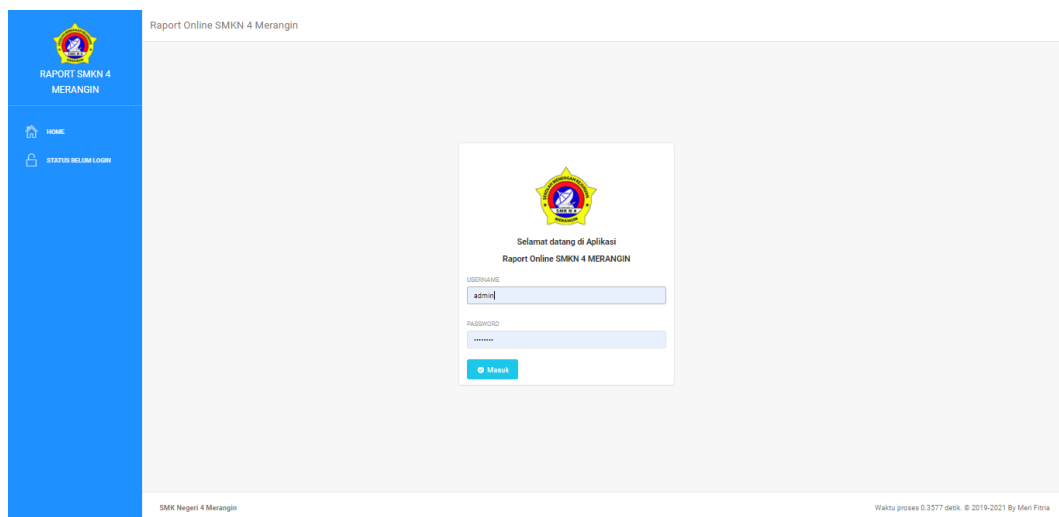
RAPORT SMKN 4 MERANGIN

HOME

STATUS BELUM LOGIN

Raport Online SMKN 4 Merangin

Selamat datang di Aplikasi

Raport Online SMKN 4 MERANGIN

USERNAME

admin

PASSWORD

••••••••

Masuk

SMK Negeri 4 Merangin

Waktu proses 0.3577 detik. © 2019-2021 By Meri Fitria